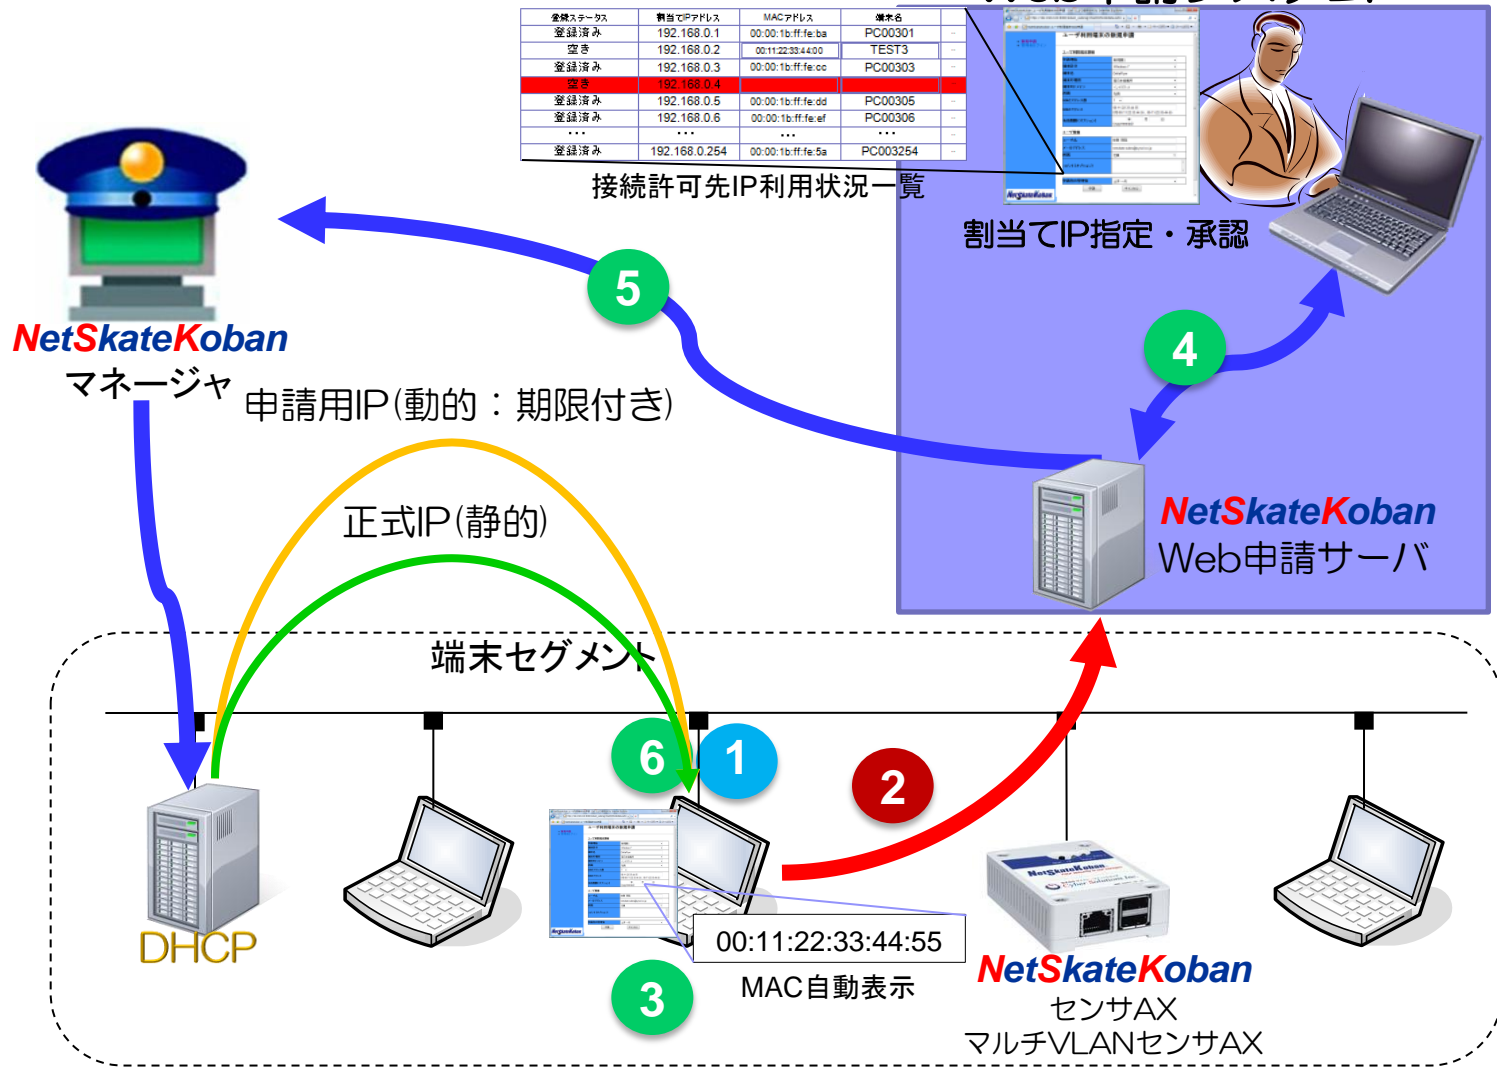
| 登録ステータス | 割当てIPアドレス | MACアドレス | 端末名 | |
|---|---|---|---|---|
| 登録済み | 192.168.0.1 | 00:00:1b:ff:fe:ba | PC00301 | |
| 空き | 192.168.0.2 | 00:11:22:33:44:00 | TEST3 | |
| 登録済み | 192.168.0.3 | 00:00:1b:ff:fe:cc | PC00303 | |
| 空き | 192.168.0.4 | | | |
| 登録済み | 192.168.0.5 | 00:00:1b:ff:fe:dd | PC00305 | |
| 登録済み | 192.168.0.6 | 00:00:1b:ff:fe:ef | PC00306 | |
| ... | ... | ... | ... | |
| 登録済み | 192.168.0.254 | 00:00:1b:ff:fe:5a | PC003254 | |

接続許可先IP利用状況一覧

割当てIP指定・承認

NetSkateKoban
マネージャ

申請用IP(動的：期限付き)

5

4

NetSkateKoban
Web申請サーバ

正式IP(静的)

端末セグメント

6

1

2

DHCP

00:11:22:33:44:55

3

MAC自動表示

NetSkateKoban
センサAX
マルチVLANセンサAX